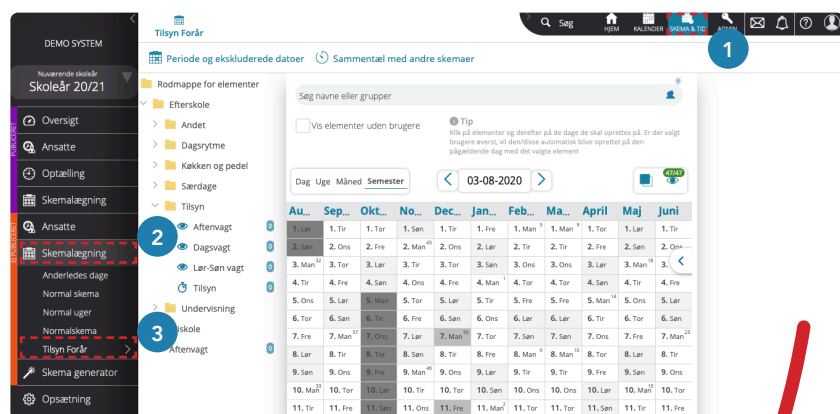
DEMO SYSTEM

Nuværende skoleår
Skoleår 20/21

Oversigt
Ansatte
Optælling
Skemalægning
Ansatte
Skemalægning
Anderledes dage
Normal skema
Normal uger
Normalskema
Tilsyn Forår
Skema generator
Opsætning

Tilsyn Forår

Søg
HJEM
KALENDER
SKEMA & TID
ADMIN

1
2
3

Periode og ekskluderede datoer
Sammentæl med andre skemaer

Rodmappe for elementer
Efterskole
Andet
Dagsrytme
Køkken og pedel
Særdage
Tilsyn
Aftenvagt 0
Dagsvagt 0
Lør-Søn vagt 0
Tilsyn 0
Undervisning
iskole
Aftenvagt 0

Søg navne eller grupper
Vis elementer uden brugere
Tip
Klik på elementer og derefter på de dage de skal oprettes på. Er der valgt brugere øverst, vil den/disse automatisk blive oprettet på den pågældende dag med det valgte element

Dag Uge Måned Semester
03-08-2020
47/47

| Au... | Sep... | Okt... | No... | Dec... | Jan... | Feb... | Ma... | April | Maj | Juni |
|---|---|---|---|---|---|---|---|---|---|---|
| 1. Lør | 1. Tir | 1. Tor | 1. Søn | 1. Tir | 1. Fre | 1. Man | 1. Man | 1. Tor | 1. Lør | 1. Tir |
| 2. Søn | 2. Ons | 2. Fre | 2. Man | 2. Ons | 2. Lør | 2. Tir | 2. Tir | 2. Fre | 2. Søn | 2. Ons |
| 3. Man | 3. Tor | 3. Lør | 3. Tir | 3. Tor | 3. Søn | 3. Ons | 3. Ons | 3. Lør | 3. Man | 3. Tor |
| 4. Tir | 4. Fre | 4. Søn | 4. Ons | 4. Fre | 4. Man | 4. Tor | 4. Tor | 4. Søn | 4. Tir | 4. Fre |
| 5. Ons | 5. Lør | 5. Man | 5. Tor | 5. Lør | 5. Tir | 5. Fre | 5. Fre | 5. Man | 5. Ons | 5. Lør |
| 6. Tor | 6. Søn | 6. Tir | 6. Fre | 6. Søn | 6. Ons | 6. Lør | 6. Lør | 6. Tir | 6. Tor | 6. Søn |
| 7. Fre | 7. Man | 7. Ons | 7. Lør | 7. Man | 7. Tor | 7. Søn | 7. Søn | 7. Ons | 7. Fre | 7. Man |
| 8. Lør | 8. Tir | 8. Tor | 8. Søn | 8. Tir | 8. Fre | 8. Man | 8. Man | 8. Tor | 8. Lør | 8. Tir |
| 9. Søn | 9. Ons | 9. Fre | 9. Man | 9. Ons | 9. Lør | 9. Tir | 9. Tir | 9. Fre | 9. Søn | 9. Ons |
| 10. Man | 10. Tor | 10. Lør | 10. Tir | 10. Tor | 10. Søn | 10. Ons | 10. Ons | 10. Lør | 10. Man | 10. Tor |
| 11. Tir | 11. Fre | 11. Søn | 11. Ons | 11. Fre | 11. Man | 11. Tor | 11. Tor | 11. Søn | 11. Tir | 11. Fre |